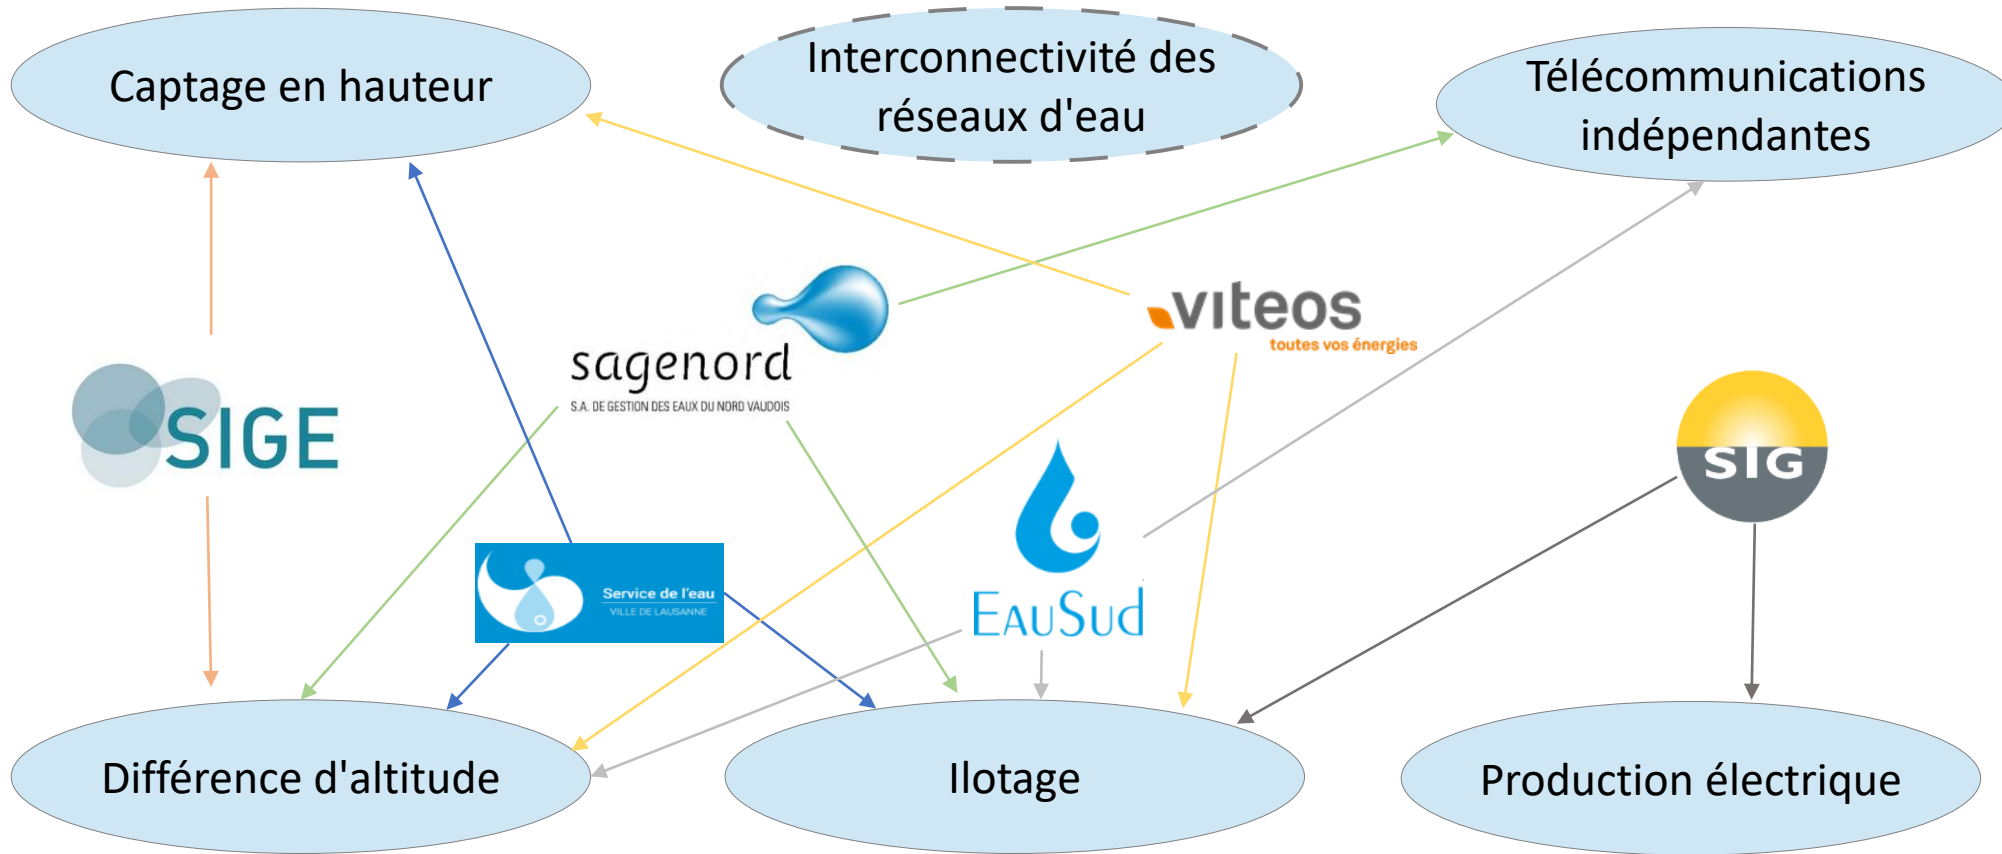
Captage en hauteur

Interconnectivité des réseaux d'eau

Télécommunications indépendantes

sagenord
S.A. DE GESTION DES EAUX DU NORD VAUDOIS

viteos
toutes vos énergies

SIGE

SIG

Service de l'eau
VILLE DE LAUSANNE

EauSud

Différence d'altitude

Ilotage

Production électrique